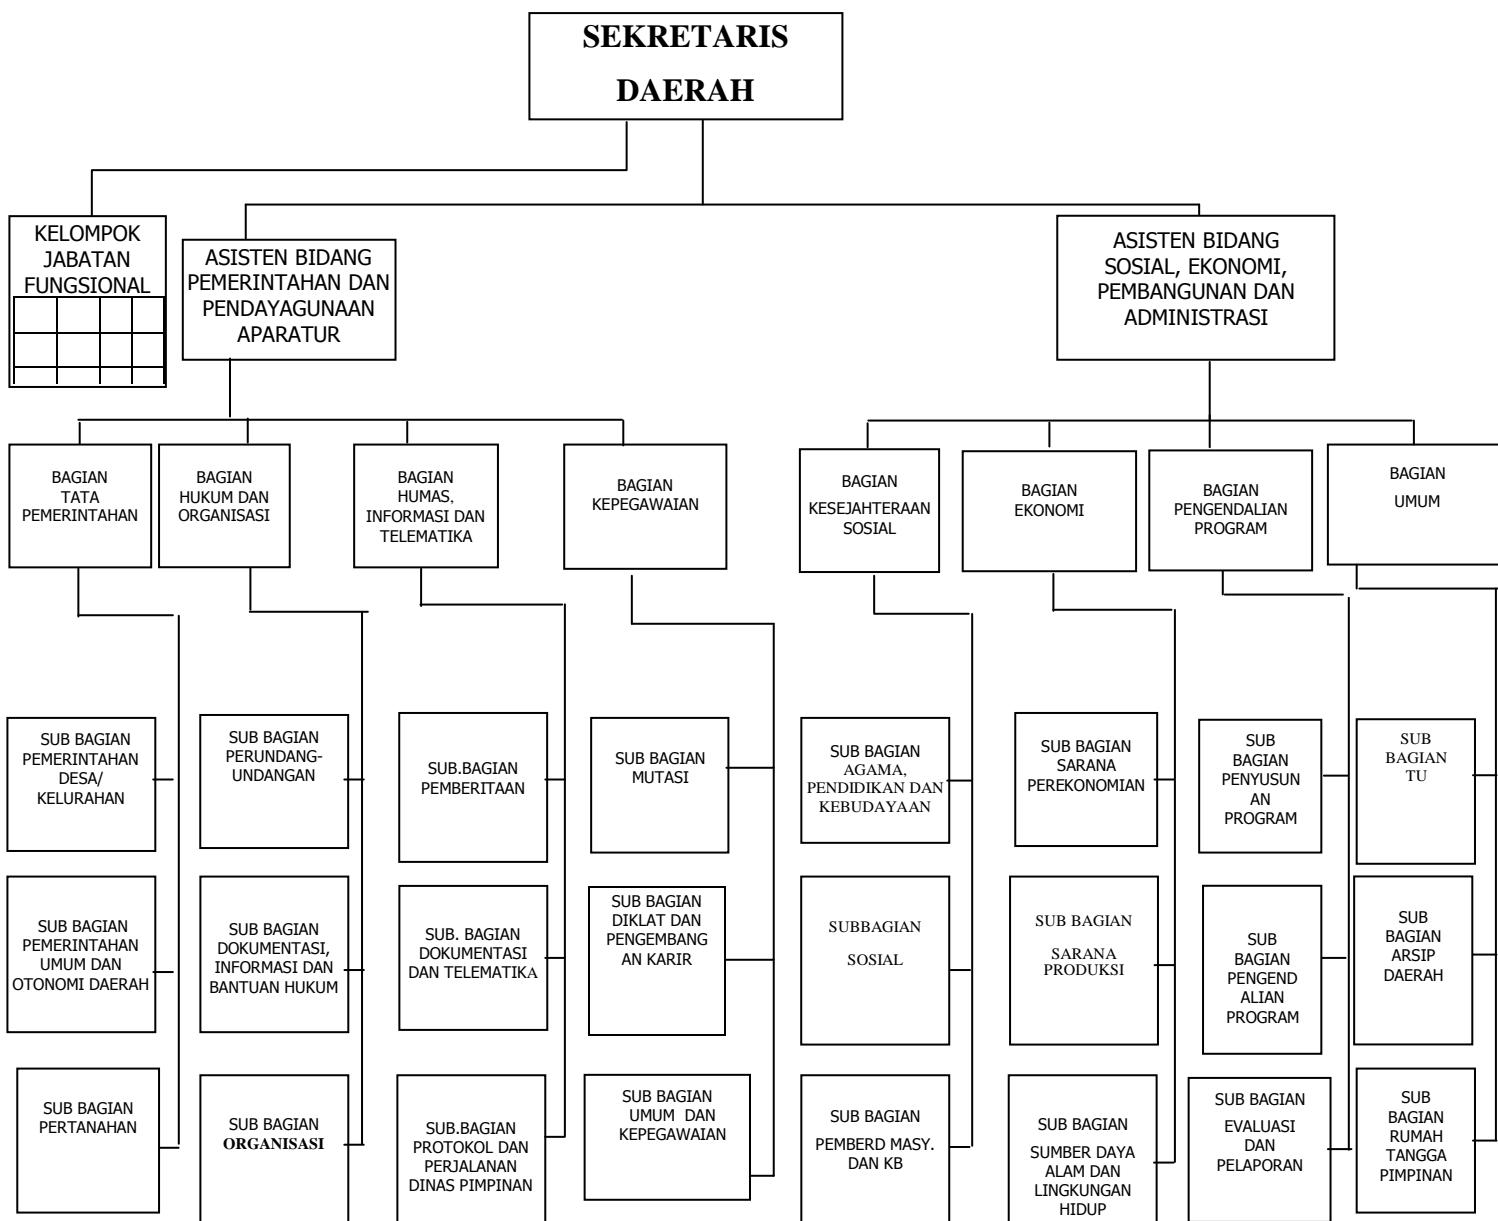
SEKRETARIS DAERAH

KELOMPOK JABATAN FUNGSIONAL

ASISTEN BIDANG PEMERINTAHAN DAN PENDAYAGUNAAN APARATUR

ASISTEN BIDANG SOSIAL, EKONOMI, PEMBANGUNAN DAN ADMINISTRASI

BAGIAN TATA PEMERINTAHAN

BAGIAN HUKUM DAN ORGANISASI

BAGIAN HUMAS, INFORMASI DAN TELEMATIKA

BAGIAN KEPEGAWAIAN

BAGIAN KESEJAHTERAAN SOSIAL

BAGIAN EKONOMI

BAGIAN PENGENDALIAN PROGRAM

BAGIAN UMUM

SUB BAGIAN PEMERINTAHAN DESA/ KELURAHAN

SUB BAGIAN PEMERINTAHAN UMUM DAN OTONOMI DAERAH

SUB BAGIAN PERTANAHAN

SUB BAGIAN PERUNDANG-UNDANGAN

SUB BAGIAN DOKUMENTASI, INFORMASI DAN BANTUAN HUKUM

SUB BAGIAN ORGANISASI

SUB.BAGIAN PEMBERITAAN

SUB. BAGIAN DOKUMENTASI DAN TELEMATIKA

SUB.BAGIAN PROTOKOL DAN PERJALANAN DINAS PIMPINAN

SUB BAGIAN MUTASI

SUB BAGIAN DIKLAT DAN PENGEMBANGAN KARIR

SUB BAGIAN UMUM DAN KEPEGAWAIAN

SUB BAGIAN AGAMA, PENDIDIKAN DAN KEBUDAYAAN

SUBBAGIAN SOSIAL

SUB BAGIAN PEMBERD MASY. DAN KB

SUB BAGIAN SARANA PEREKONOMIAN

SUB BAGIAN SARANA PRODUKSI

SUB BAGIAN SUMBER DAYA ALAM DAN LINGKUNGAN HIDUP

SUB BAGIAN PENYUSUNAN PROGRAM

SUB BAGIAN PENGENDALIAN PROGRAM

SUB BAGIAN EVALUASI DAN PELAPORAN

SUB BAGIAN TU

SUB BAGIAN ARSIP DAERAH

SUB BAGIAN RUMAH TANGGA PIMPINAN